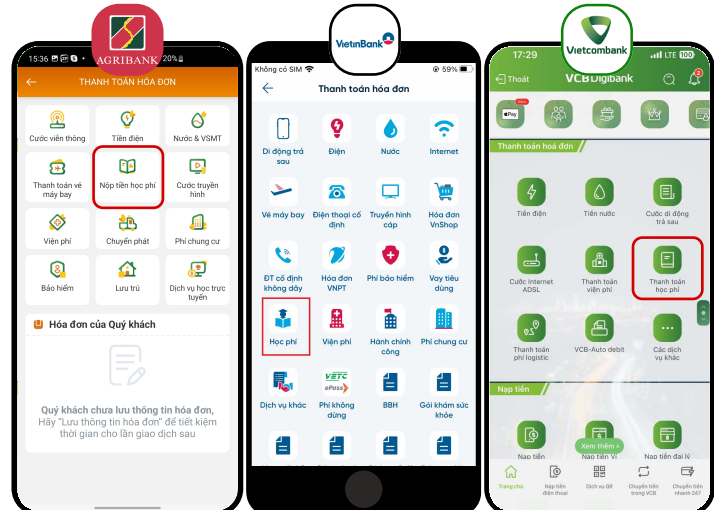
AGRIBANK

15:36 20%

THANH TOÁN HÓA ĐƠN

Cước viễn thông
Tiền điện
Nước & VSMT
Thanh toán vé máy bay
Nộp tiền học phí
Cước truyền hình
Viện phí
Chuyển phát
Phí chung cư
Bảo hiểm
Lưu trú
Dịch vụ học trực tuyến

Hóa đơn của Quý khách

Quý khách chưa lưu thông tin hóa đơn, Hãy "Lưu thông tin hóa đơn" để tiết kiệm thời gian cho lần giao dịch sau

VietinBank

Không có SIM 59%

Thanh toán hóa đơn

Di động trả sau
Điện
Nước
Internet
Vé máy bay
Điện thoại cố định
Truyền hình cáp
Hóa đơn VnShop
ĐT cố định không dây
Hóa đơn VNPT
Phí bảo hiểm
Vay tiêu dùng
Học phí
Viện phí
Hành chính công
Phí chung cư
Dịch vụ khác
Phí không dừng
BBH
Gói khám sức khỏe

Vietcombank

17:29 LTE 100

Thoát
VCB DigiBank

Thanh toán hoá đơn

Tiền điện
Tiền nước
Cước di động trả sau
Cước Internet ADSL
Thanh toán viện phí
Thanh toán học phí
Thanh toán phí logistic
VCB-Auto debit
Các dịch vụ khác

Nạp tiền

Nạp tiền
Nạp tiền Ví
Nạp tiền đại lý
Xem thêm

Trang chủ
Nạp tiền điện thoại
Dịch vụ QR
Chuyển tiền trong VCB
Chuyển tiền nhanh 247